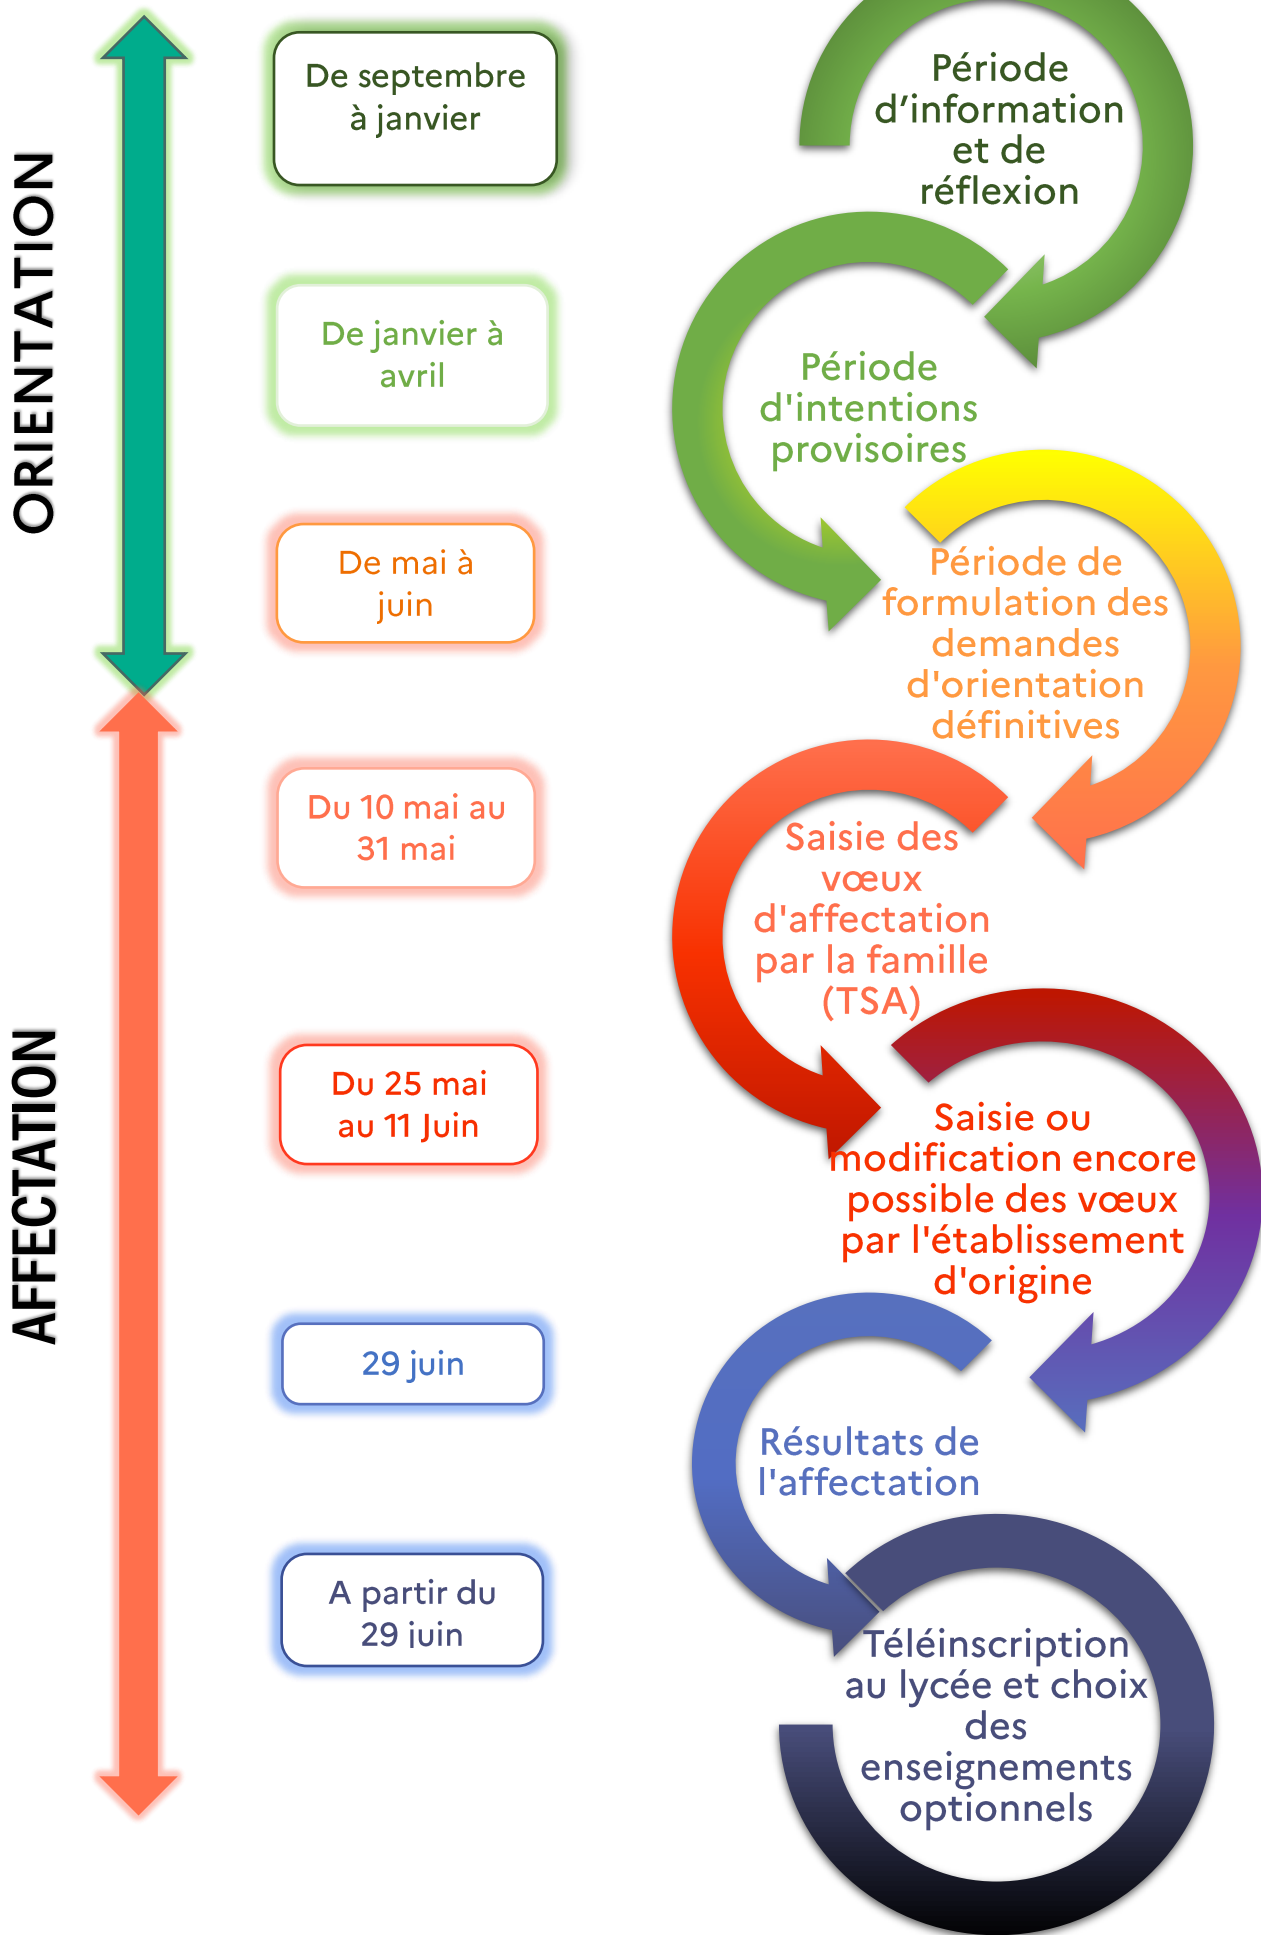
ORIENTATION

AFFECTATION

De septembre à janvier

Période d’information et de réflexion

De janvier à avril

Période d'intentions provisoires

De mai à juin

Période de formulation des demandes d'orientation définitives

Du 10 mai au 31 mai

Saisie des vœux d'affectation par la famille (TSA)

Du 25 mai au 11 Juin

Saisie ou modification encore possible des vœux par l'établissement d'origine

29 juin

Résultats de l'affectation

A partir du 29 juin

Téléinscription au lycée et choix des enseignements optionnels